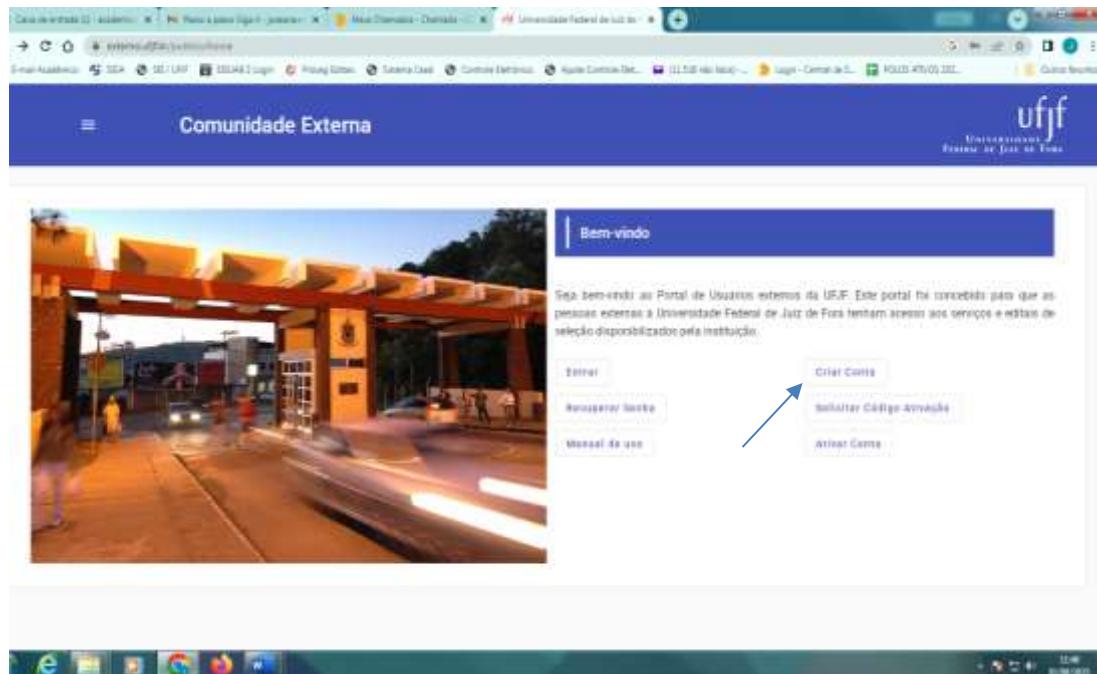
Caixa de entrada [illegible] | Passo a passo Siga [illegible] | Meus Chamados - Chamado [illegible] | Universidade Federal de Juiz de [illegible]

externo.ufjf.br/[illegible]

E-mail Acadêmico | SIGA | SEI UFJF | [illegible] | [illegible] | Sistema Caed | Controle Eletrônico | Ajuste Controle Elet... | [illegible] | Login - Central de S... | POLOS ATIVOS 202... | Outros favoritos

Comunidade Externa

ufjf
Universidade Federal de Juiz de Fora

Bem-vindo

Seja bem-vindo ao Portal de Usuários externos da UFJF. Este portal foi concebido para que as pessoas externas à Universidade Federal de Juiz de Fora tenham acesso aos serviços e editais de seleção disponibilizados pela instituição.

Entrar
Criar Conta
Recuperar Senha
Solicitar Código Ativação
Manual de uso
Ativar Conta